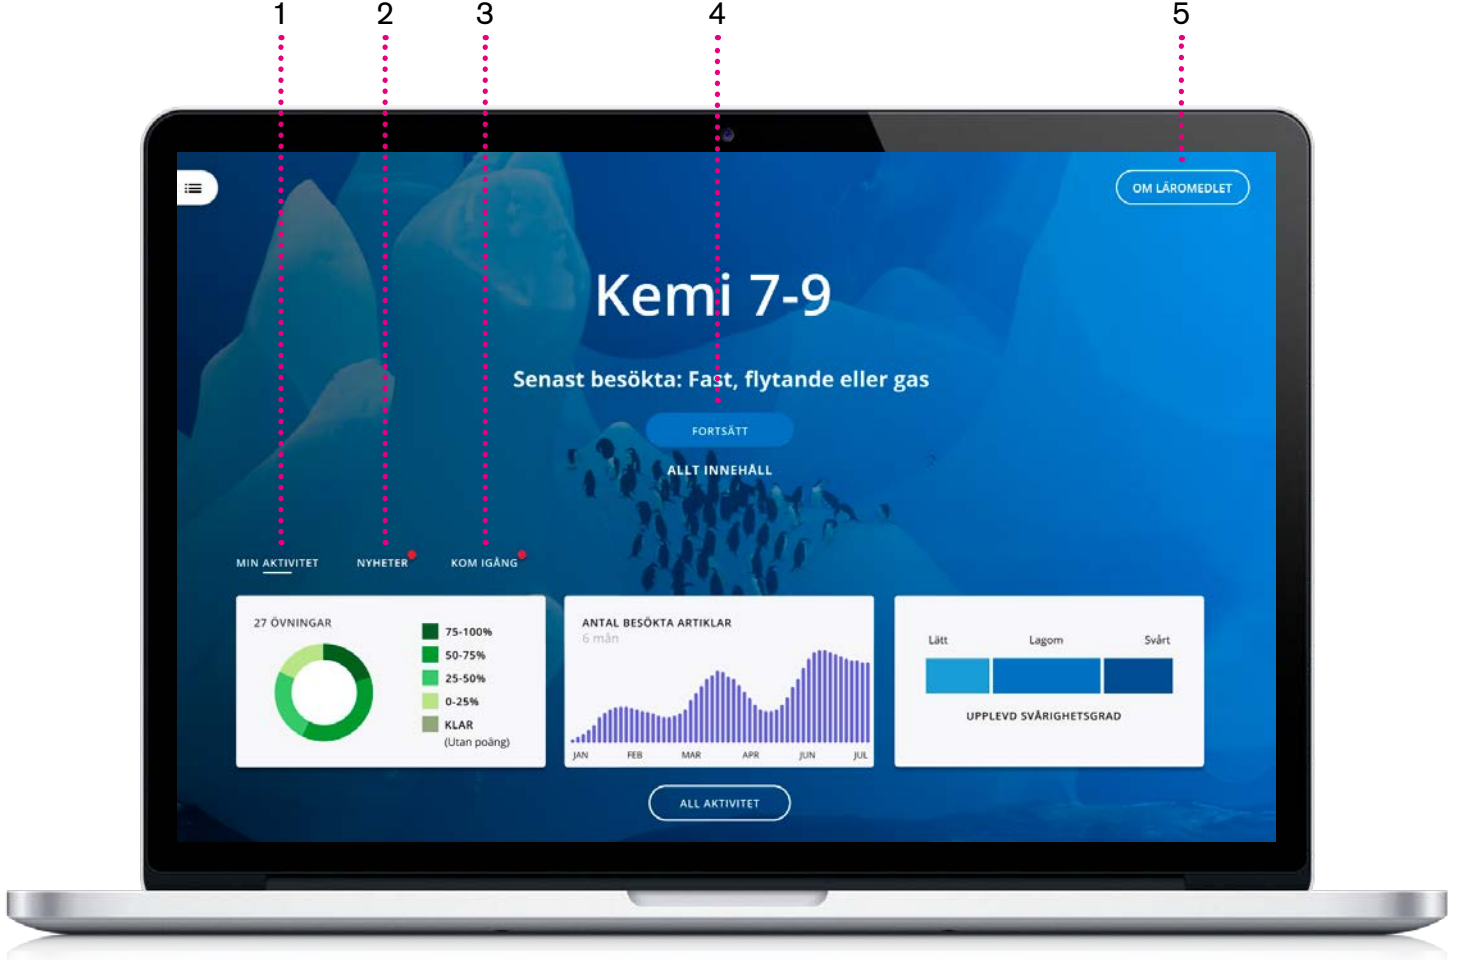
1 2 3 4 5

OM LÄROMEDLET

Kemi 7-9

Senast besökta: Fast, flytande eller gas

FORTSÄTT

ALLT INNEHÅLL

MIN AKTIVITET NYHETER KOM IGÅNG

27 ÖVNINGAR

75-100%
50-75%
25-50%
0-25%
KLAR
(Utan poäng)

ANTAL BESÖKTA ARTIKLAR
6 mån

JAN FEB MAR APR JUN JUL

Lätt Lagom Svårt

UPPLEVD SVÅRIGHETSGRAD

ALL AKTIVITET